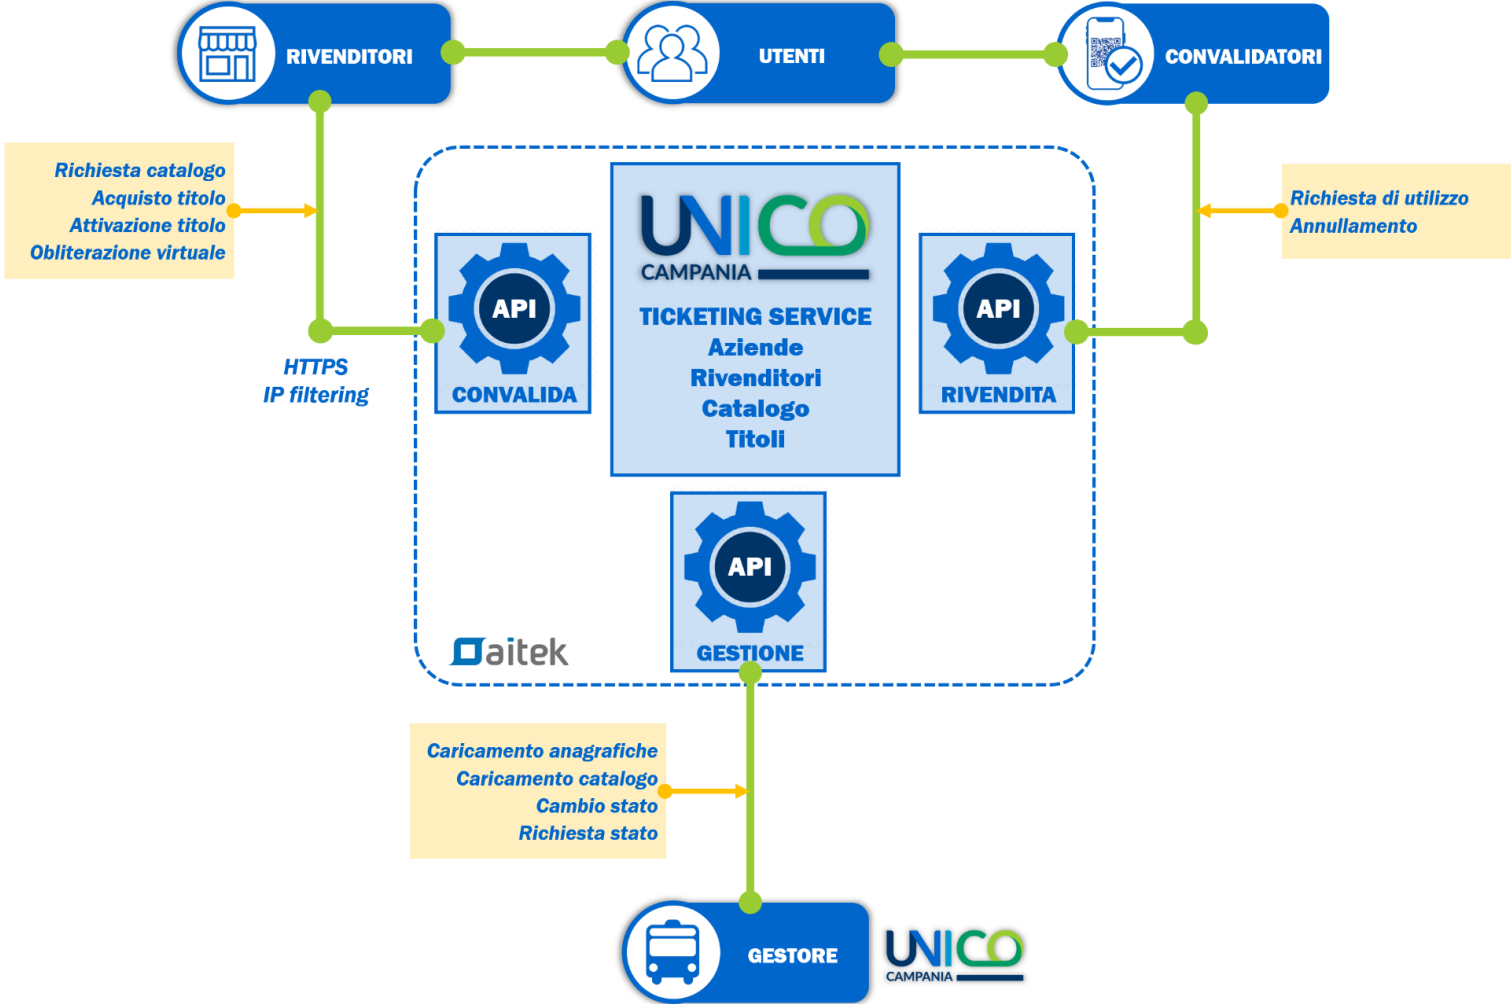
RIVENDITORI

UTENTI

CONVALIDATORI

Richiesta catalogo
Acquisto titolo
Attivazione titolo
Obliterazione virtuale

Richiesta di utilizzo
Annullamento

API
CONVALIDA

UNICO
CAMPANIA

TICKETING SERVICE
Aziende
Rivenditori
Catalogo
Titoli

API
RIVENDITA

HTTPS
IP filtering

API
GESTIONE

aitek

Caricamento anagrafiche
Caricamento catalogo
Cambio stato
Richiesta stato

GESTORE

UNICO
CAMPANIA